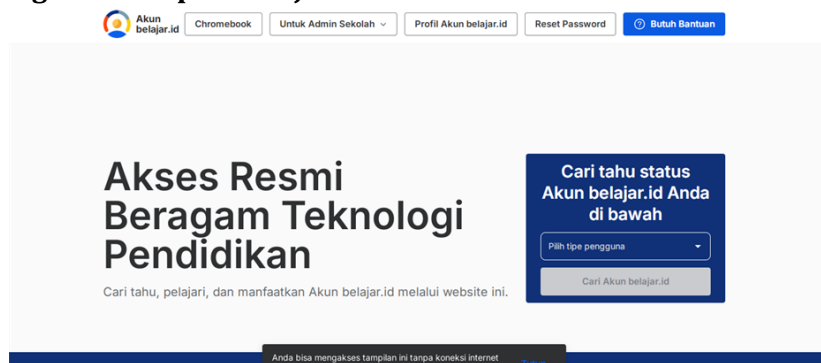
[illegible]

Akun belajar.id

Chromebook

Untuk Admin Sekolah

Profil Akun belajar.id

Reset Password

Butuh Bantuan

Akses Resmi Beragam Teknologi Pendidikan

Cari tahu, pelajari, dan manfaatkan Akun belajar.id melalui website ini.

Cari tahu status Akun belajar.id Anda di bawah

Pilih tipe pengguna

Cari Akun belajar.id

Anda bisa mengakses tampilan ini tanpa koneksi internet